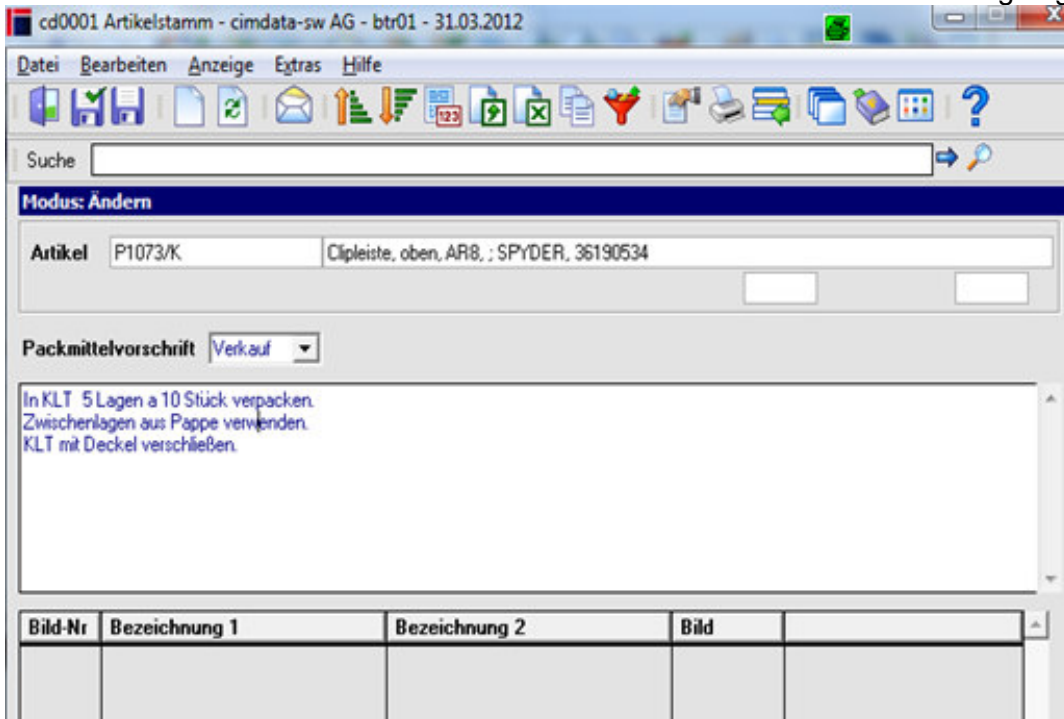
cd0001 Artikelstamm - cimdata-sw AG - btr01 - 31.03.2012

Datei Bearbeiten Anzeige Extras Hilfe

Suche

Modus: Ändern

Artikel P1073/K Clipleiste, oben, AR8, ; SPYDER, 36190534

Packmittelvorschrift Verkauf

In KLT 5 Lagen a 10 Stück verpacken.
Zwischenlagen aus Pappe verwenden.
KLT mit Deckel verschließen.

| Bild-Nr | Bezeichnung 1 | Bezeichnung 2 | Bild | |
|---|---|---|---|---|
| | | | | |